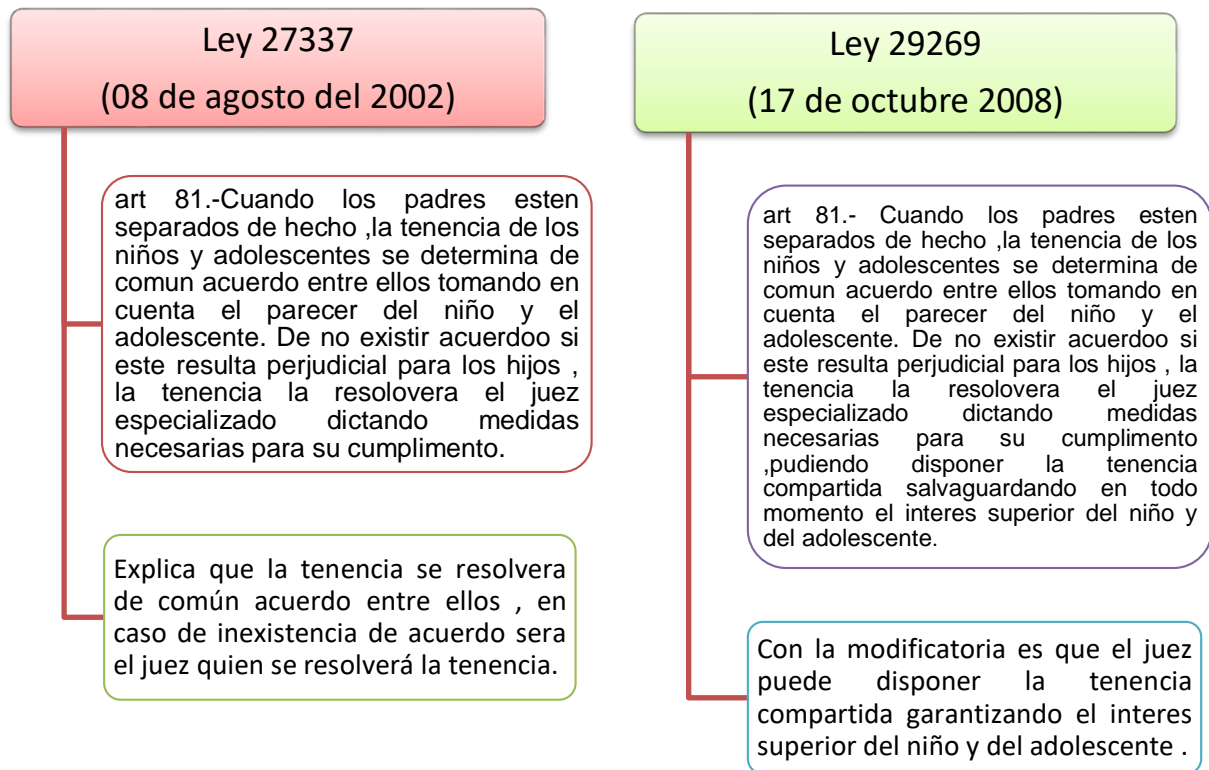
Ley 27337
(08 de agosto del 2002)

art 81.-Cuando los padres esten separados de hecho ,la tenencia de los niños y adolescentes se determina de comun acuerdo entre ellos tomando en cuenta el parecer del niño y el adolescente. De no existir acuerdoo si este resulta perjudicial para los hijos , la tenencia la resolovera el juez especializado dictando medidas necesarias para su cumplimento.

Explica que la tenencia se resolvera de común acuerdo entre ellos , en caso de inexistencia de acuerdo sera el juez quien se resolverá la tenencia.

Ley 29269
(17 de octubre 2008)

art 81.- Cuando los padres esten separados de hecho ,la tenencia de los niños y adolescentes se determina de comun acuerdo entre ellos tomando en cuenta el parecer del niño y el adolescente. De no existir acuerdoo si este resulta perjudicial para los hijos , la tenencia la resolovera el juez especializado dictando medidas necesarias para su cumplimento ,pudiendo disponer la tenencia compartida salvaguardando en todo momento el interes superior del niño y del adolescente.

Con la modificatoria es que el juez puede disponer la tenencia compartida garantizando el interes superior del niño y del adolescente .